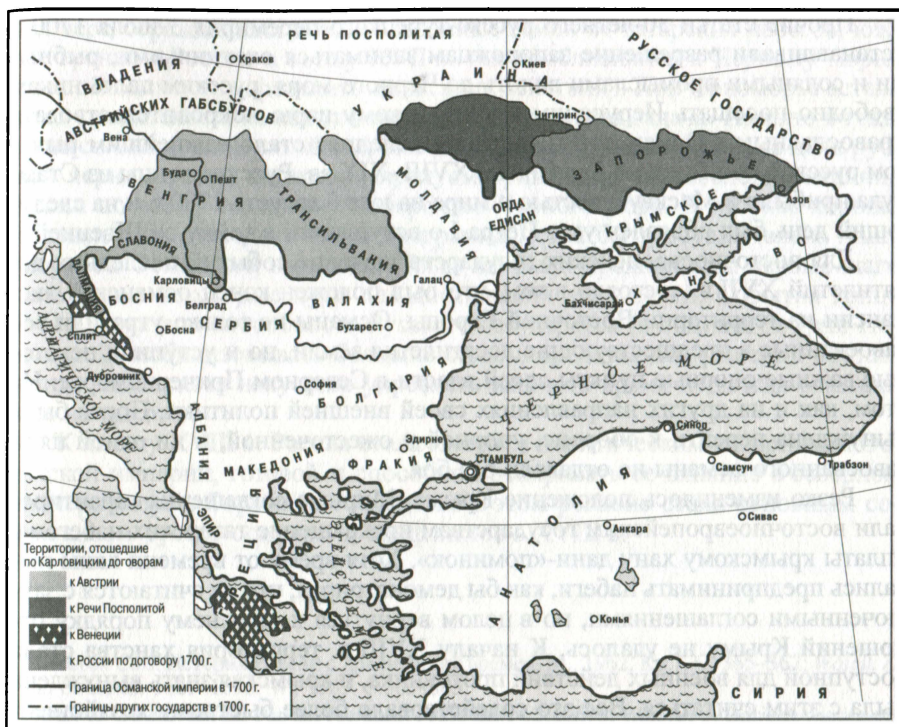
РЕЧЬ ПОСПОЛИТАЯ

ВЛАДЕНИЯ АВСТРИЙСКИХ ГАБСБУРГОВ

Краков

Киев

УКРАИНА

РУССКОЕ ГОСУДАРСТВО

Вена

Чигирин

Буда

Пешт

ВЕНГРИЯ

ТРАНСИЛЬВАНИЯ

МОЛДАВИЯ

ЗАПОРОЖЬЕ

ОРДА ЕДИСАН

Азов

КРЫМСКОЕ ХАНСТВО

СЛАВОНИЯ

Карловицы

Белград

Галац

ВАЛАХИЯ

БОСНИЯ

Бахчисарай

Сплит

Босна

СЕРБИЯ

Бухарест

Дубровник

ЧЕРНОЕ МОРЕ

Адриатическое море

София

БОЛГАРИЯ

АЛБАНИЯ

Эдирне

Синоп

МАКЕДОНИЯ

ФРАКИЯ

СТАМБУЛ

Самсун

Трабзон

ЭПИР

АНАТОЛИЯ

Сивас

Анкара

ГРЕЦИЯ

Конья

СИРИЯ

Территории, отошедшие по Карловицким договорам

к Австрии

к Речи Посполитой

к Венеции

к России по договору 1700 г.

Граница Османской империи в 1700 г.

Границы других государств в 1700 г.